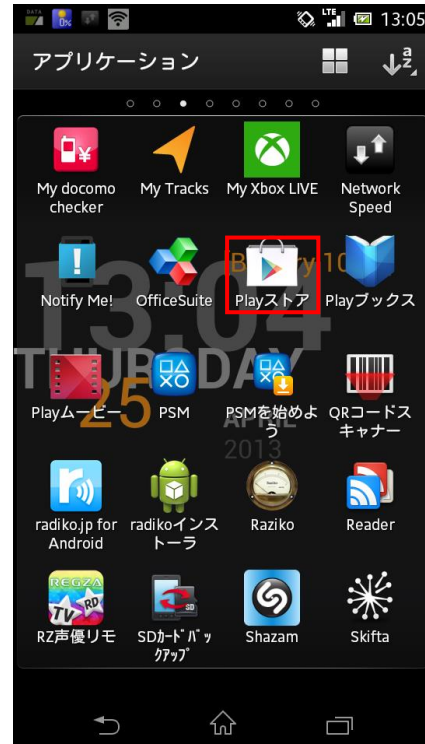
13:05

アプリケーション

My docomo checker
My Tracks
My Xbox LIVE
Network Speed

Notify Me!
OfficeSuite
Playストア
Playブックス

Playムービー
PSM
PSMを始めよう
QRコードスキャナー

radiko.jp for Android
radikoインストーラ
Raziko
Reader

RZ声優リモ
SDカードバックアップ
Shazam
Skifta

13:04
THURSDAY
25
APRIL
2013
Battery 10